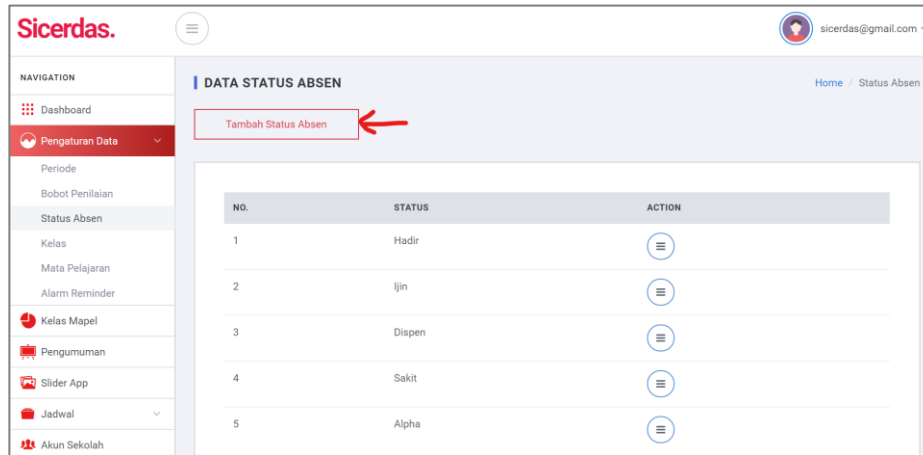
Sicerdas.

sicerdas@gmail.com

NAVIGATION

Dashboard

Pengaturan Data

Periode

Bobot Penilaian

Status Absen

Kelas

Mata Pelajaran

Alarm Reminder

Kelas Mapel

Pengumuman

Slider App

Jadwal

Akun Sekolah

DATA STATUS ABSEN

Home / Status Absen

Tambah Status Absen

| NO. | STATUS | ACTION |
|---|---|---|
| 1 | Hadir | |
| 2 | Ijin | |
| 3 | Dispen | |
| 4 | Sakit | |
| 5 | Alpha | |